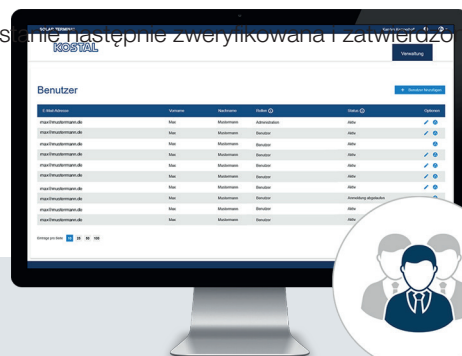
stanie następnie zweryfikowana i zatwierdzo

SOLAR TERMINAL

KOSTAL

Verwaltung

Benutzer

+ Benutzer hinzufügen

| E-Mail-Adresse | Vorname | Nachname | Rollen | Status | Optionen |
|---|---|---|---|---|---|
| max@mustermann.de | Max | Mustermann | Administrator | Aktiv | |
| max@mustermann.de | Max | Mustermann | Benutzer | Aktiv | |
| max@mustermann.de | Max | Mustermann | Benutzer | Aktiv | |
| max@mustermann.de | Max | Mustermann | Benutzer | Aktiv | |
| max@mustermann.de | Max | Mustermann | Benutzer | Aktiv | |
| max@mustermann.de | Max | Mustermann | Benutzer | Aktiv | |
| max@mustermann.de | Max | Mustermann | Benutzer | Aktiv | |
| max@mustermann.de | Max | Mustermann | Benutzer | Anmeldung abgelaufen | |
| max@mustermann.de | Max | Mustermann | Benutzer | Aktiv | |
| max@mustermann.de | Max | Mustermann | Benutzer | Aktiv | |

Einträge pro Seite: 10 25 50 100